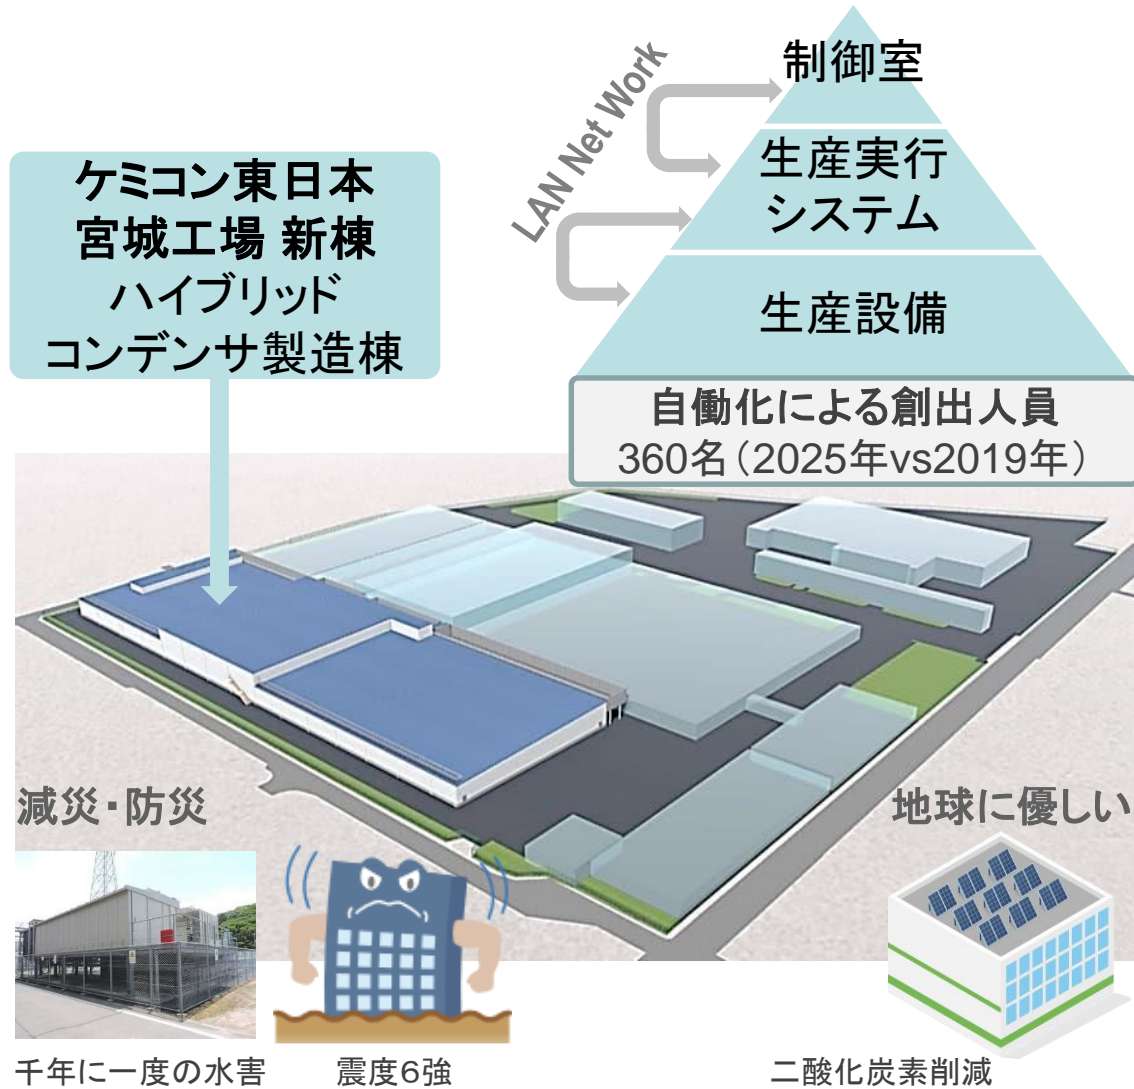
ケミコン東日本
宮城工場 新棟
ハイブリッド
コンデンサ製造棟

LAN Net Work

制御室

生産実行
システム

生産設備

自働化による創出人員
360名（2025年vs2019年）

減災・防災

地球に優しい

千年に一度の水害

震度6強

二酸化炭素削減